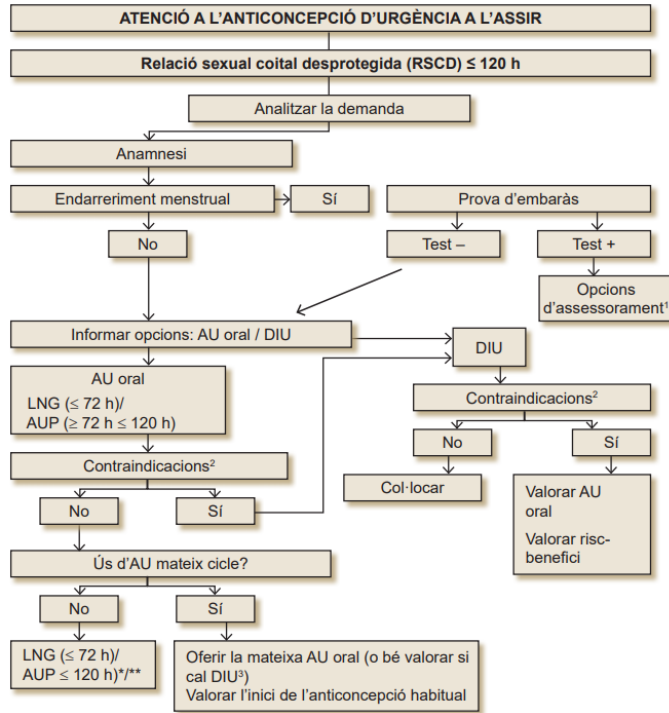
ATENCIÓ A L'ANTICONCEPCIÓ D'URGÈNCIA A L'ASSIR

Relació sexual coital desprotegida (RSCD) ≤ 120 h

Analitzar la demanda

Anamnesi

Endarreriment menstrual

Sí

Prova d'embaràs

No

Test –

Test +

Opcions d'assessorament$^1$

Informar opcions: AU oral / DIU

DIU

AU oral
LNG (≤ 72 h)/
AUP (≥ 72 h ≤ 120 h)

Contraindicacions$^2$

No

Sí

Col·locar

Valorar AU oral

Valorar risc-benefici

Contraindicacions$^2$

No

Sí

Ús d'AU mateix cicle?

No

Sí

LNG (≤ 72 h)/
AUP ≤ 120 h)*/**

Oferir la mateixa AU oral (o bé valorar si cal DIU$^3$)
Valorar l'inici de l'anticoncepció habitual